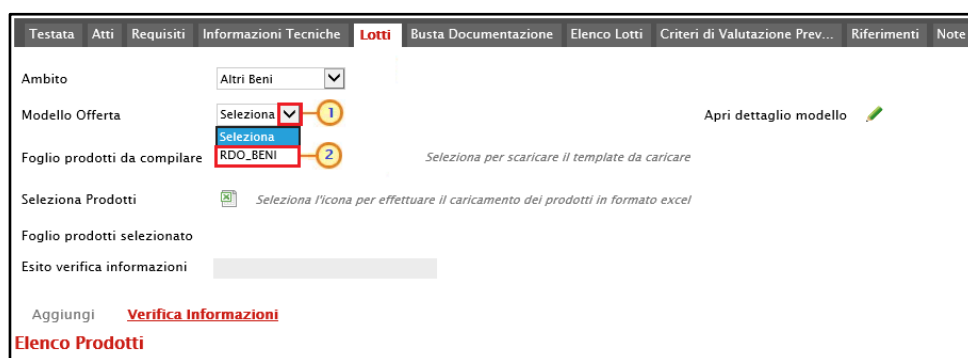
Testata | Atti | Requisiti | Informazioni Tecniche | Lotti | Busta Documentazione | Elenco Lotti | Criteri di Valutazione Prev... | Riferimenti | Note

Ambito Altri Beni

Modello Offerta Seleziona 1

Seleziona
RDO_BENI 2

Apri dettaglio modello

Foglio prodotti da compilare

Seleziona per scaricare il template da caricare

Seleziona Prodotti

Seleziona l'icona per effettuare il caricamento dei prodotti in formato excel

Foglio prodotti selezionato

Esito verifica informazioni

Aggiungi Verifica Informazioni

Elenco Prodotti